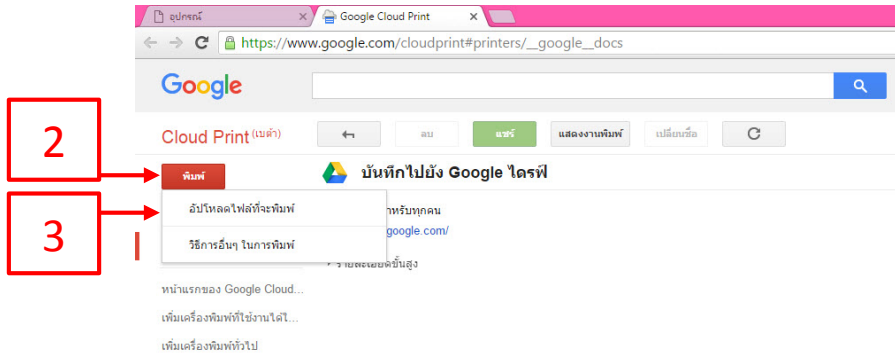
อุปกรณ์ ×
Google Cloud Print ×
https://www.google.com/cloudprint#printers/__google__docs
Google
Cloud Print (เบต้า)
ลบ
แชร์
แสดงงานพิมพ์
เปลี่ยนชื่อ
2
พิมพ์
บันทึกไปยัง Google ไดรฟ์
3
อัปโหลดไฟล์ที่จะพิมพ์
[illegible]สำหรับทุกคน
วิธีการอื่นๆ ในการพิมพ์
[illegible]google.com/
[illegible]รายละเอียดขั้นสูง
หน้าแรกของ Google Cloud...
เพิ่มเครื่องพิมพ์ที่ใช้งานได้...
เพิ่มเครื่องพิมพ์ทั่วไป